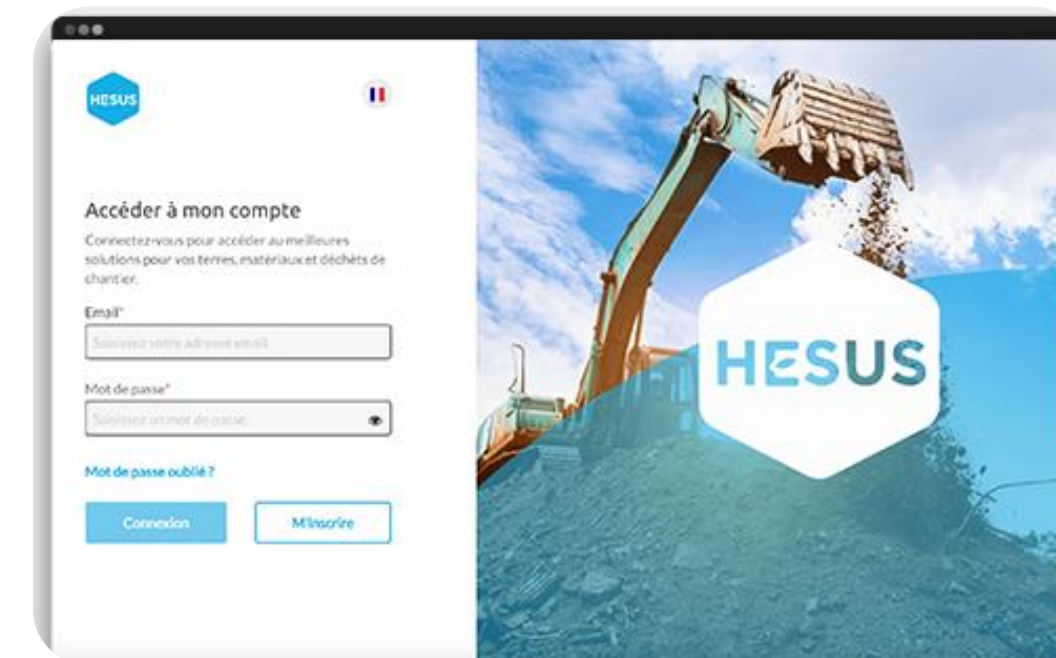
HESUS

Accéder à mon compte

Connectez-vous pour accéder au meilleures solutions pour vos terres, matériaux et déchets de chantier.

Email*

Saisissez votre adresse email

Mot de passe*

Saisissez un mot de passe

Mot de passe oublié ?

Connexion

M'inscrire

HESUS